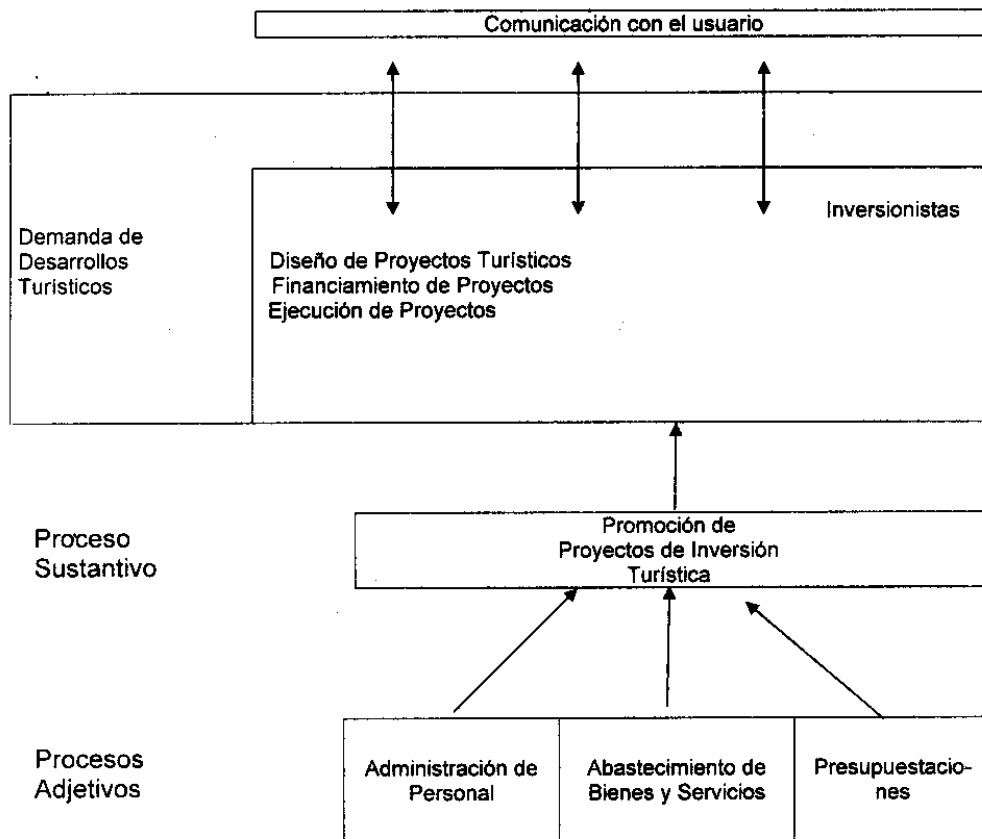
Comunicación con el usuario

Demanda de Desarrollos Turísticos

Inversionistas

Diseño de Proyectos Turísticos
Financiamiento de Proyectos
Ejecución de Proyectos

Proceso Sustantivo

Promoción de Proyectos de Inversión Turística

Procesos Adjetivos

| Administración de Personal | Abastecimiento de Bienes y Servicios | Presupuestaciones |
|---|---|---|